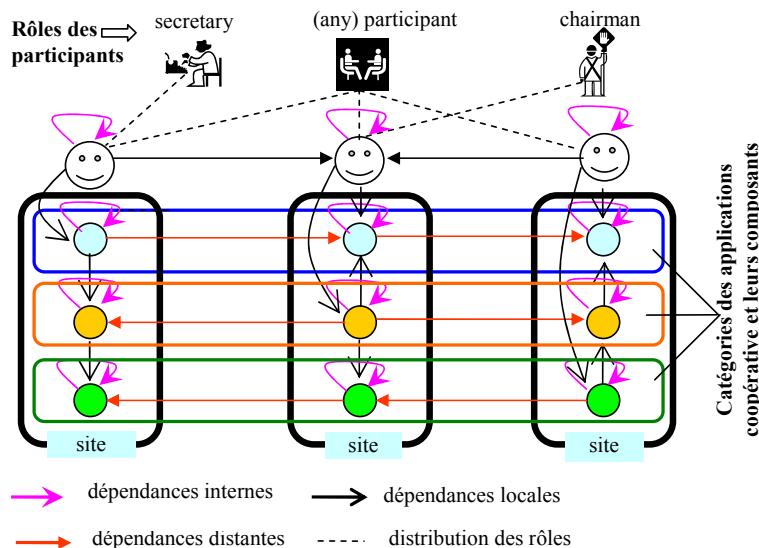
Rôles des participants

secretary

(any) participant

chairman

Catégories des applications coopérative et leurs composants

site

site

site

dépendances internes

dépendances locales

dépendances distantes

distribution des rôles